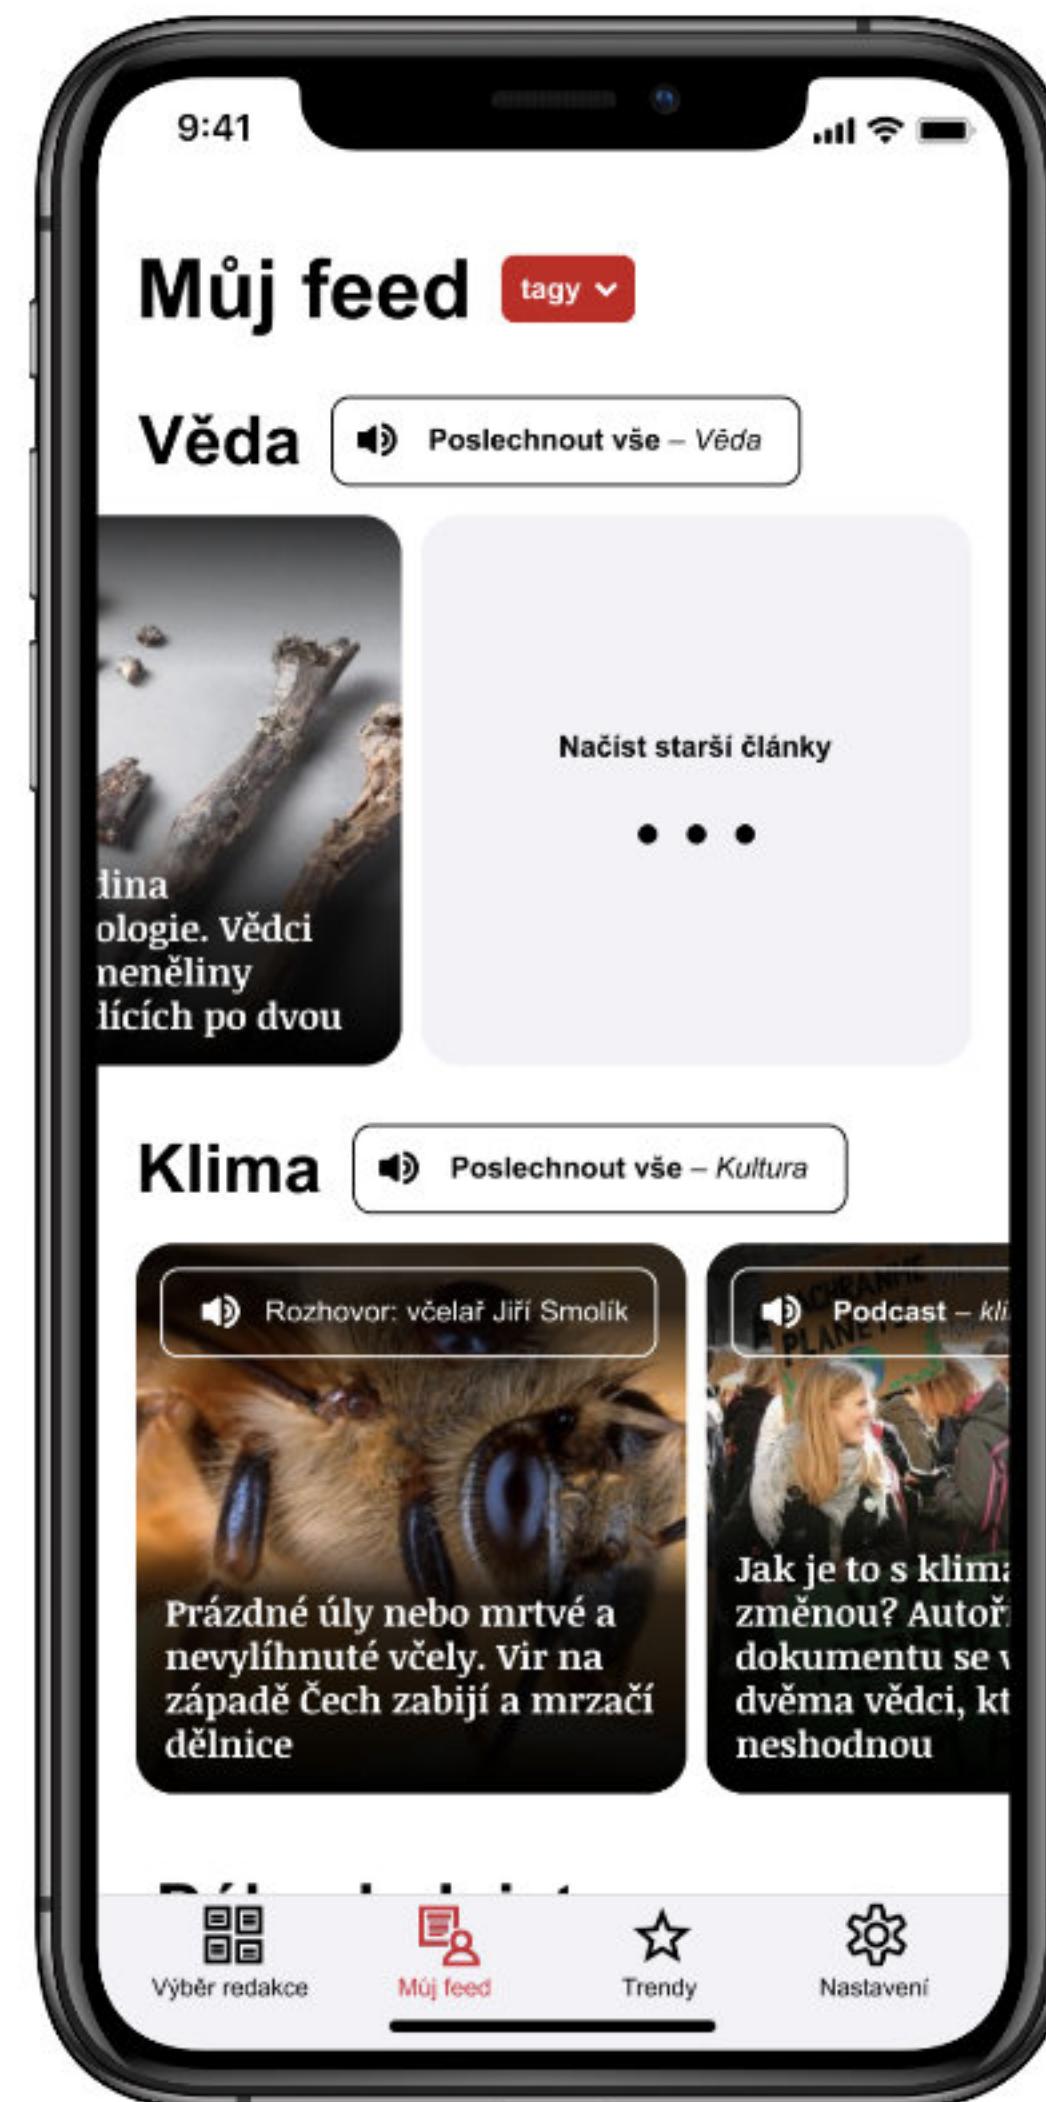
9:41

Můj feed tagy

Věda Poslechnout vše – Věda

dina ologie. Vědci neněliny lících po dvou

Načíst starší články

Klima Poslechnout vše – Kultura

Rozhovor: včelař Jiří Smolík

Prázdné úly nebo mrtvé a nevylíhnuté včely. Vir na západě Čech zabijí a mrzačí dělnice

Podcast – kli

Jak je to s klima změnou? Autoř dokumentu se v dvěma vědci, kt neshodnou

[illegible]

Výběr redakce
Můj feed
Trendy
Nastavení